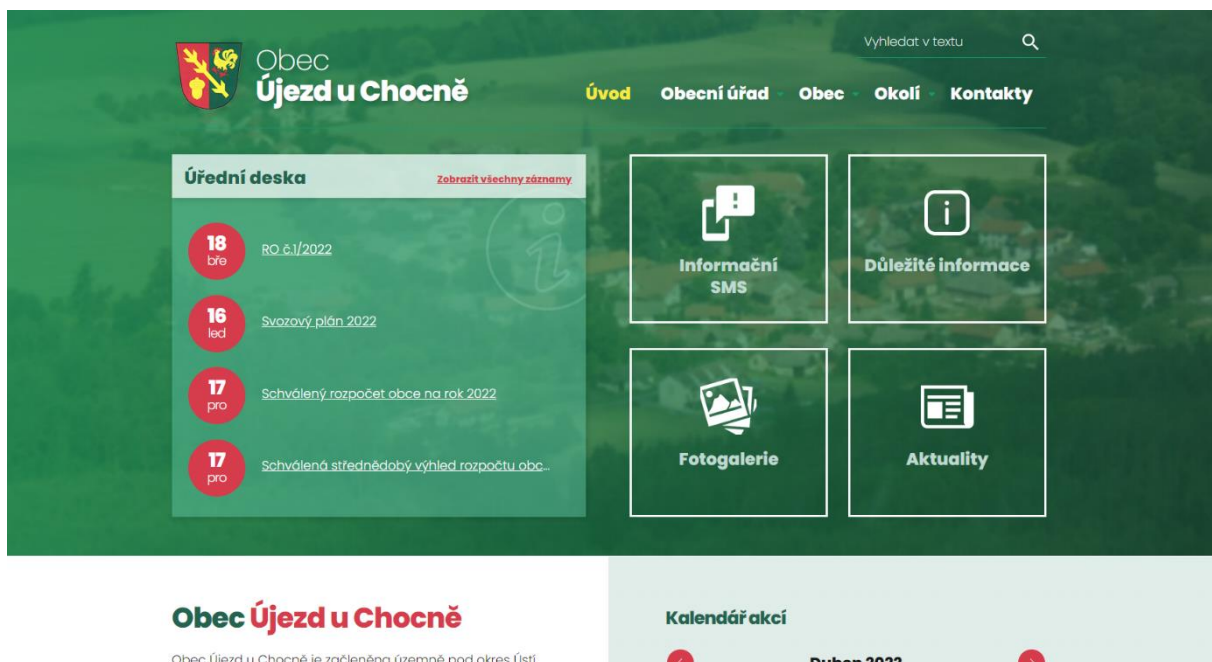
Vyhledat v textu

Obec
Újezd u Chocně

Úvod Obecní úřad Obec Okolí Kontakty

Úřední deska
Zobrazit všechny záznamy

18 bře RO č.1/2022

16 led Svozový plán 2022

17 pro Schválený rozpočet obce na rok 2022

17 pro Schválená střednědobý výhled rozpočtu obc...

Informační SMS

Důležité informace

Fotogalerie

Aktuality

Obec Újezd u Chocně

Obec Újezd u Chocně je začleněna územně pod okres Ústí

Kalendář akcí

Duben 2022